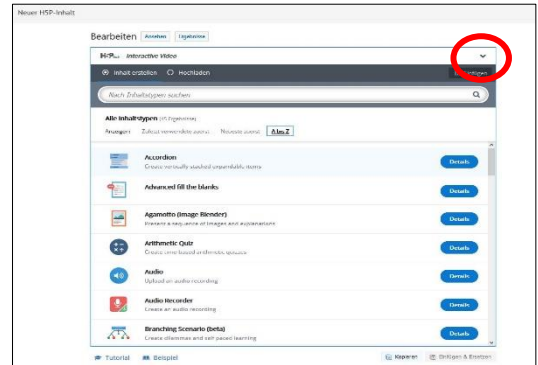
Neuer H5P-Inhalt

Bearbeiten Ansehen Ergebnisse

H5P Interactive Video

Inhalt erstellen Hochladen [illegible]

Nach Inhaltstypen suchen

Alle Inhaltstypen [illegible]

Beliebteste Zuletzt verwendete zuerst Neueste zuerst A bis Z

Accordion
Create vertically stacked expandable items
Details

Advanced Fill the blanks
Details

Agamotto (Image Blender)
Present a sequence of images and explanations
Details

Arithmetic Quiz
Create time-based arithmetic quizzes
Details

Audio
Upload an audio recording
Details

Audio Recorder
Create an audio recording
Details

Branching Scenario (beta)
Create dilemmas and self paced learning
Details

Tutorial Beispiel

Kopieren Einfügen & Ersetzen